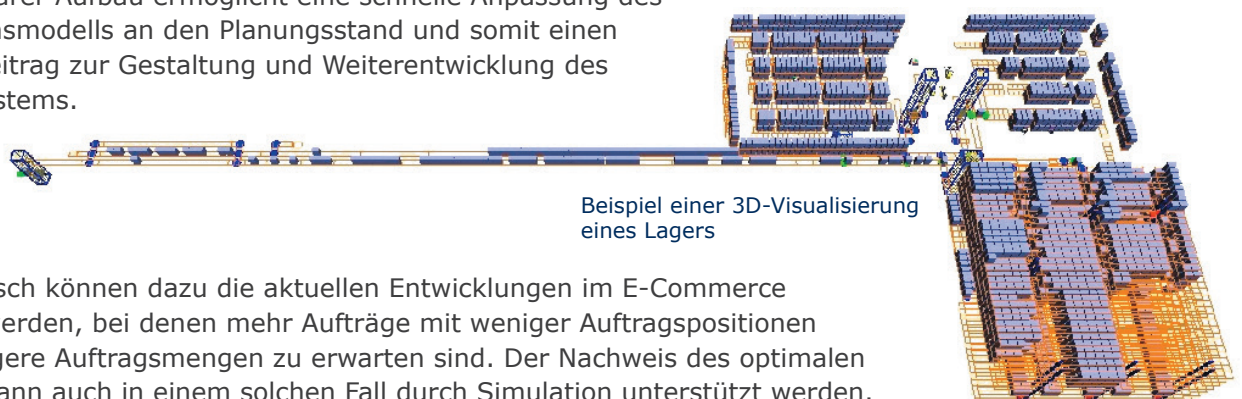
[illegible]urer Aufbau ermöglicht eine schnelle Anpassung des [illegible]smodells an den Planungsstand und somit einen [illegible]eitrag zur Gestaltung und Weiterentwicklung des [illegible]stems.

Beispiel einer 3D-Visualisierung eines Lagers

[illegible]sch können dazu die aktuellen Entwicklungen im E-Commerce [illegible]erden, bei denen mehr Aufträge mit weniger Auftragspositionen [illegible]gere Auftragsmengen zu erwarten sind. Der Nachweis des optimalen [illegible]ann auch in einem solchen Fall durch Simulation unterstützt werden.